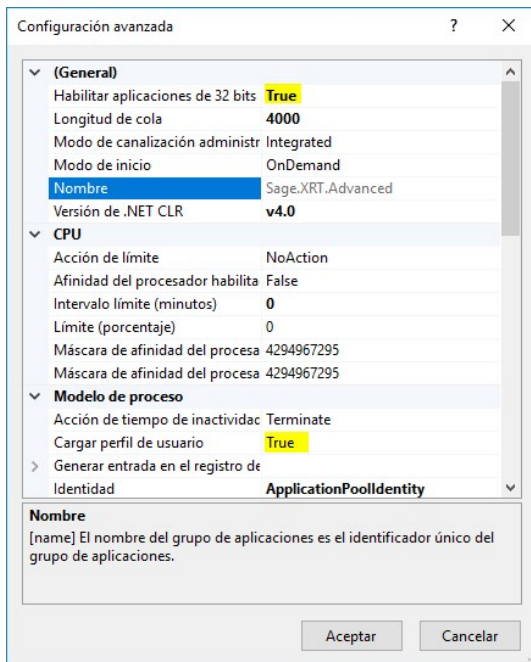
Configuración avanzada ? X

(General)

| | |
|---|---|
| Habilitar aplicaciones de 32 bits | True |
| Longitud de cola | 4000 |
| Modo de canalización administr | Integrated |
| Modo de inicio | OnDemand |
| Nombre | Sage.XRT.Advanced |
| Versión de .NET CLR | v4.0 |

CPU

| | |
|---|---|
| Acción de límite | NoAction |
| Afinidad del procesador habilita | False |
| Intervalo límite (minutos) | 0 |
| Límite (porcentaje) | 0 |
| Máscara de afinidad del procesa | 4294967295 |
| Máscara de afinidad del procesa | 4294967295 |

Modelo de proceso

| | |
|---|---|
| Acción de tiempo de inactividad | Terminate |
| Cargar perfil de usuario | True |
| Generar entrada en el registro de | |
| Identidad | ApplicationPoolIdentity |

Nombre
[name] El nombre del grupo de aplicaciones es el identificador único del grupo de aplicaciones.

Aceptar Cancelar